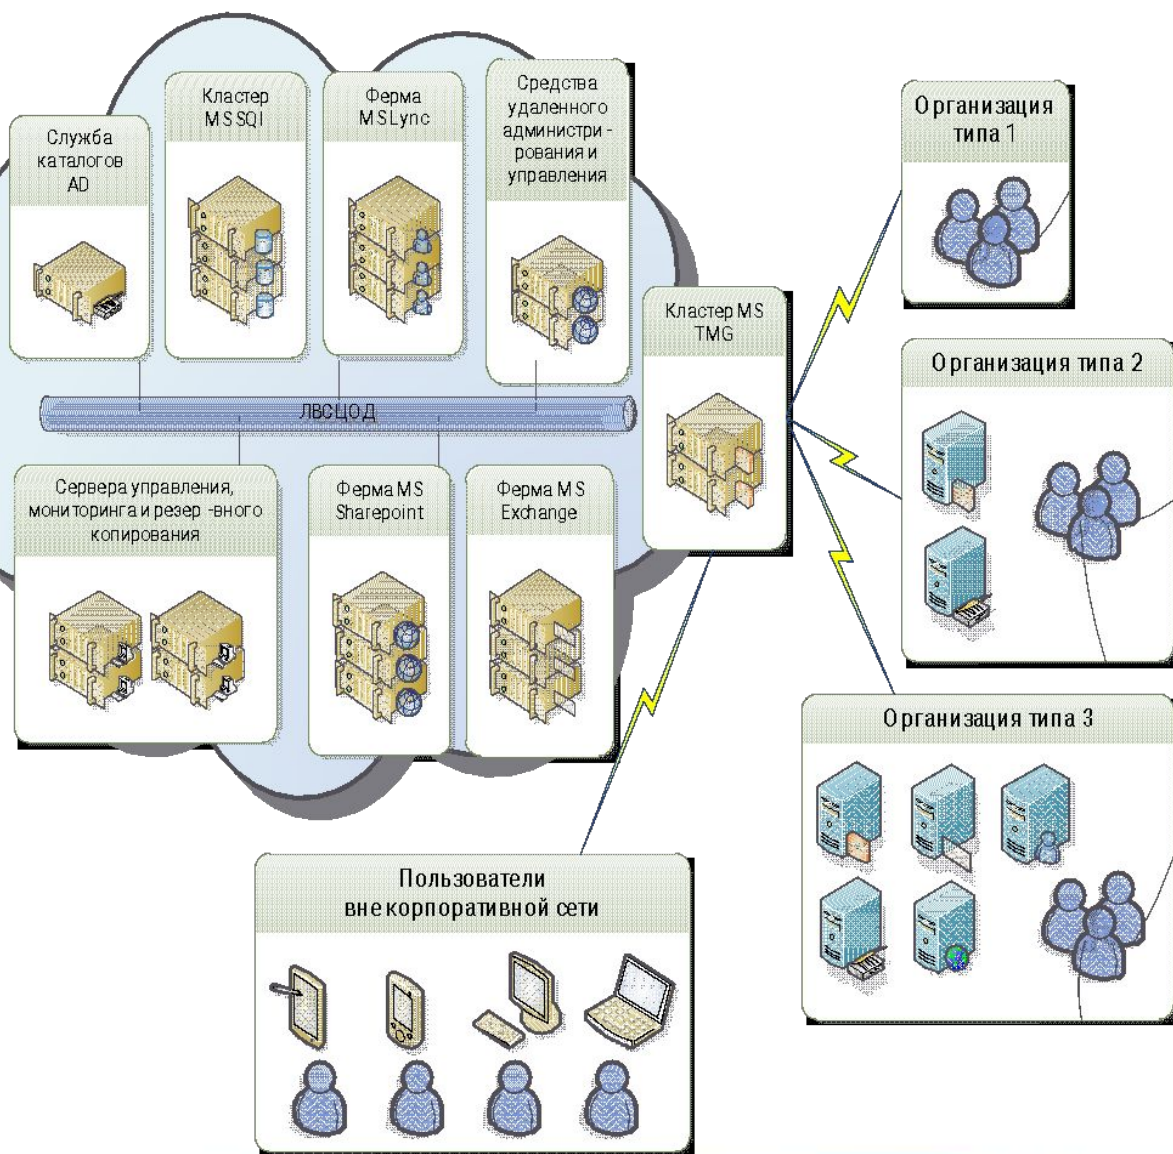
Служба каталогов AD

Кластер MS SQl

Ферма MS Lync

Средства удаленного администри - рования и управления

Организация типа 1

Кластер MS TMG

Организация типа 2

ЛВС ЦОД

Сервера управления, мониторинга и резер -вного копирования

Ферма MS Sharepoint

Ферма MS Exchange

Организация типа 3

Пользователи вне корпоративной сети